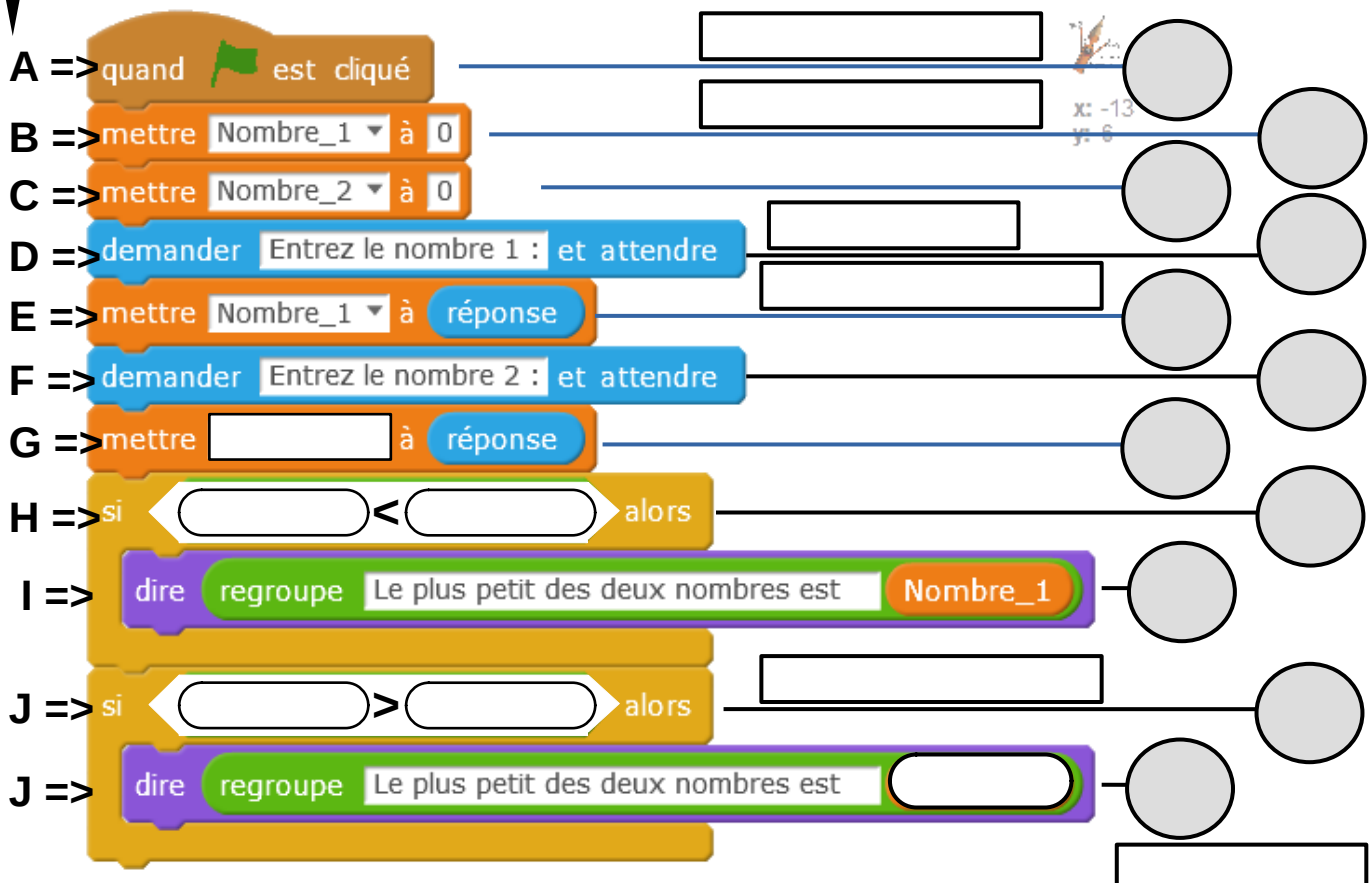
A => quand est cliqué

B => mettre Nombre_1 à 0

C => mettre Nombre_2 à 0

D => demander Entrez le nombre 1 : et attendre

E => mettre Nombre_1 à réponse

F => demander Entrez le nombre 2 : et attendre

G => mettre [ ] à réponse

H => si [ ] < [ ] alors

I => dire regroupe Le plus petit des deux nombres est Nombre_1

J => si [ ] > [ ] alors

J => dire regroupe Le plus petit des deux nombres est [ ]

x: -13
y: 6